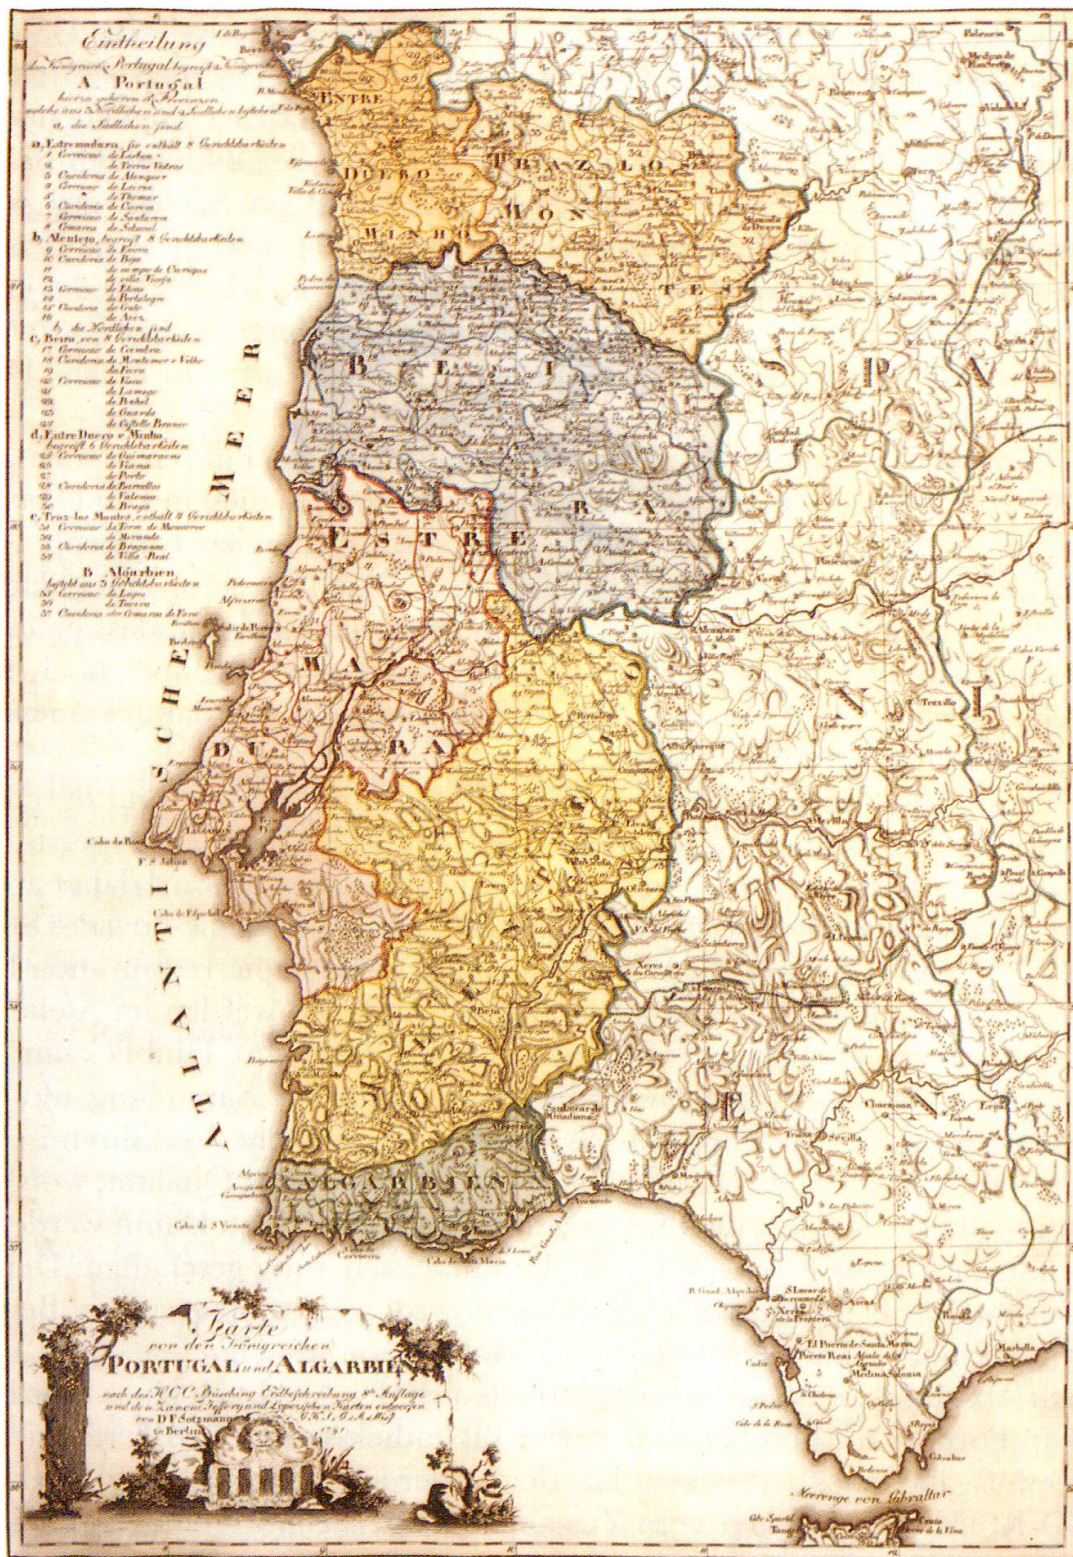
Eintheilung
des Königreichs Portugal begreift 2 Königreiche

A Portugal
hierzu gehören 6 Provinzen
welche aus 3 Nördlichen und 3 Südlichen bestehen
a. die Südlichen sind

a. Estremadura, sie enthält 8 Gerichtsbarkeiten
1 Correicao de Lisboa
2 de Torres Vedras
3 Ouvidoria de Alenquer
4 Correicao de Leiria
5 de Thomar
6 Ouvidoria de Ourem
7 Correicao de Santarem
8 Ouvidoria de Setuval

b. Alentejo, begreift 8 Gerichtsbarkeiten
9 Correicao de Evora
10 Ouvidoria de Beja
11 de campo de Ourique
12 de Villa Viçosa
13 Correicao de Elvas
14 de Portalegre
15 Ouvidoria de Crato
16 de Aviz
b. die Nördlichen sind

c. Beira, von 8 Gerichtsbarkeiten
17 Correicao de Coimbra
18 Ouvidoria de Montemor o Velho
19 de Feira
20 Correicao de Viseu
21 de Lamego
22 de Pinhel
23 de Guarda
24 de Castello Branco

d. Entre Duero e Minho
begreift 6 Gerichtsbarkeiten
25 Correicao de Guimaraens
26 de Viana
27 de Porto
28 Ouvidoria de Barcellos
29 de Valencia
30 de Braga

e. Traz-los Montes enthält 4 Gerichtsbarkeiten
31 Correicao de Torre de Moncorvo
32 de Miranda
33 Ouvidoria de Braganza
34 de Villa Real

B Algarbien
besteht aus 3 Gerichtsbarkeiten
35 Correicao de Lagos
36 de Tavira
37 Ouvidoria oder Comarca de Faro

ENTRE DUERO MINHO
TRAZ LOS MONTES
BEIRA
ESTREMADURA
ALENTEJO
ALGARBIEN
ATLANTISCHES MEER
SPANIEN

Salamanca
Plasencia
Truxillo
Sevilla
Carmona
Ecija
Cadiz
Xeres de la Frontera
El Puerto de Santa Maria
Puerto Real
Medina Sidonia
Marbella
Gibraltar
Meerenge von Gibraltar
Cabo de S. Vicente
Cabo de Santa Maria
Cabo de Espichel
Cabo da Roca
Ayamonte
Cabo Spartel
Tanger
Ceuta

Karte
von den Königreichen
PORTUGAL und ALGARBIEN
nach des H. C. C. Büsching Erdbeschreibung 8te Auflage
und den Zanoni, Jefferys und Lopezschen Karten entworfen
von D. F. Sotzmann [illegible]
zu Berlin 1791